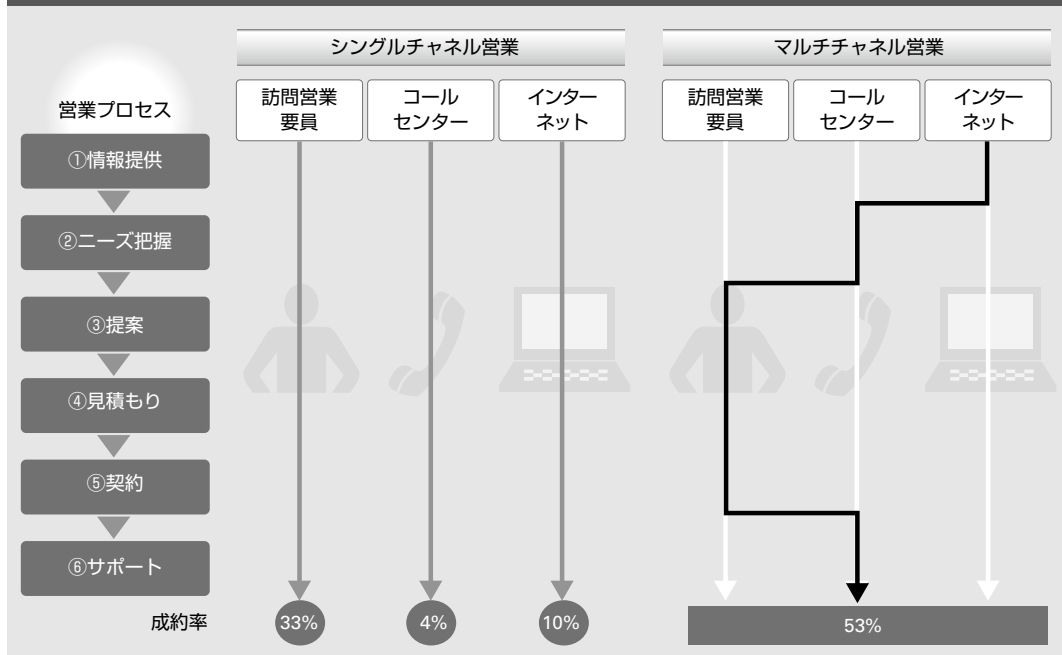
シングルチャネル営業

マルチチャネル営業

営業プロセス

訪問営業要員

コールセンター

インターネット

訪問営業要員

コールセンター

インターネット

①情報提供

②ニーズ把握

③提案

④見積もり

⑤契約

⑥サポート

成約率

33%

4%

10%

53%